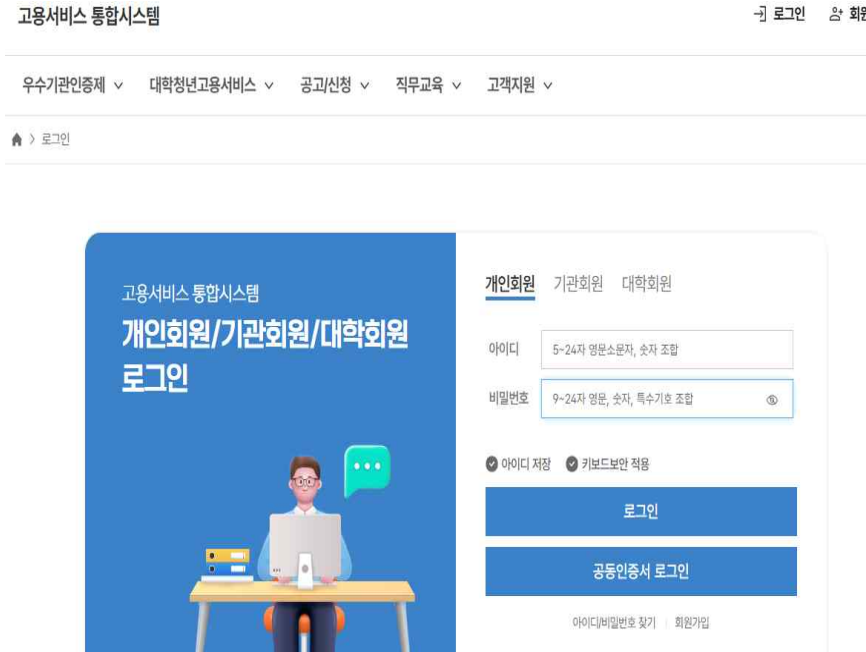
고용서비스 통합시스템

로그인 회원

우수기관인증제 대학청년고용서비스 공고/신청 직무교육 고객지원

로그인

고용서비스 통합시스템
개인회원/기관회원/대학회원 로그인

개인회원 기관회원 대학회원

아이디 5~24자 영문소문자, 숫자 조합
비밀번호 9~24자 영문, 숫자, 특수기호 조합

아이디 저장 키보드보안 적용

로그인

공동인증서 로그인

아이디/비밀번호 찾기 | 회원가입